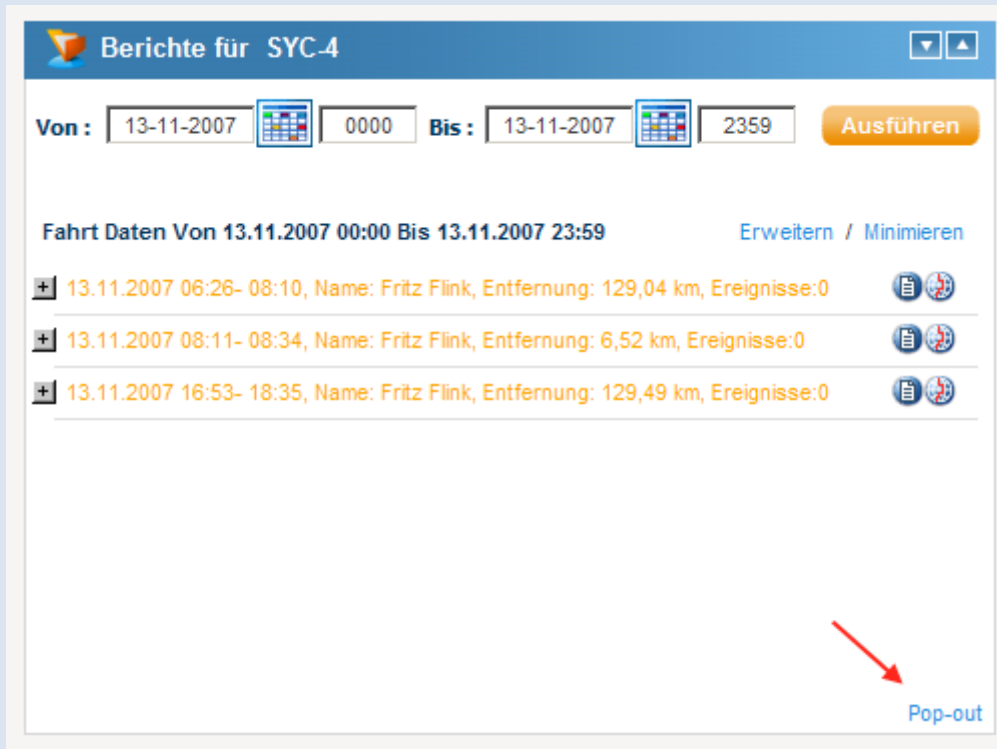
Berichte für SYC-4

Von : 13-11-2007 0000 Bis : 13-11-2007 2359 Ausführen

Fahrt Daten Von 13.11.2007 00:00 Bis 13.11.2007 23:59

Erweitern / Minimieren

13.11.2007 06:26- 08:10, Name: Fritz Flink, Entfernung: 129,04 km, Ereignisse:0

13.11.2007 08:11- 08:34, Name: Fritz Flink, Entfernung: 6,52 km, Ereignisse:0

13.11.2007 16:53- 18:35, Name: Fritz Flink, Entfernung: 129,49 km, Ereignisse:0

Pop-out